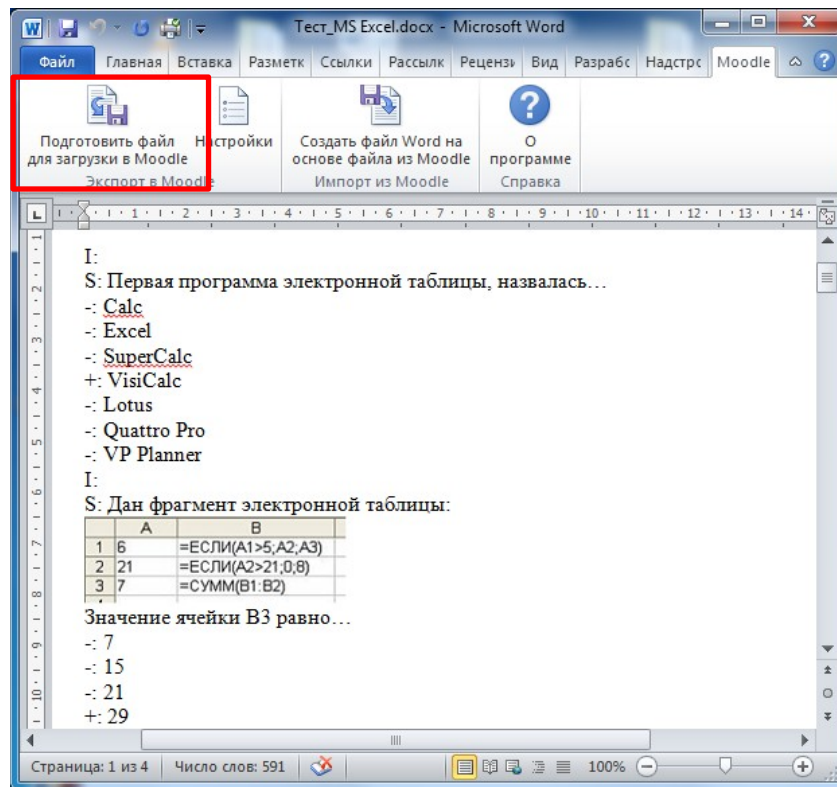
Тест_MS Excel.docx - Microsoft Word

Файл | Главная | Вставка | Разметк | Ссылки | Рассылк | Рецензи | Вид | Разрабо | Надстро | Moodle

Подготовить файл для загрузки в Moodle | Настройки
Экспорт в Moodle

Создать файл Word на основе файла из Moodle
Импорт из Moodle

О программе
Справка

I:
S: Первая программа электронной таблицы, назвалась…
-: Calc
-: Excel
-: SuperCalc
+: VisiCalc
-: Lotus
-: Quattro Pro
-: VP Planner
I:
S: Дан фрагмент электронной таблицы:

| | A | B |
|---|---|---|
| 1 | 6 | =ЕСЛИ(A1>5;A2;A3) |
| 2 | 21 | =ЕСЛИ(A2>21;0;8) |
| 3 | 7 | =СУММ(B1:B2) |

Значение ячейки B3 равно…
-: 7
-: 15
-: 21
+: 29

Страница: 1 из 4 | Число слов: 591 | 100%